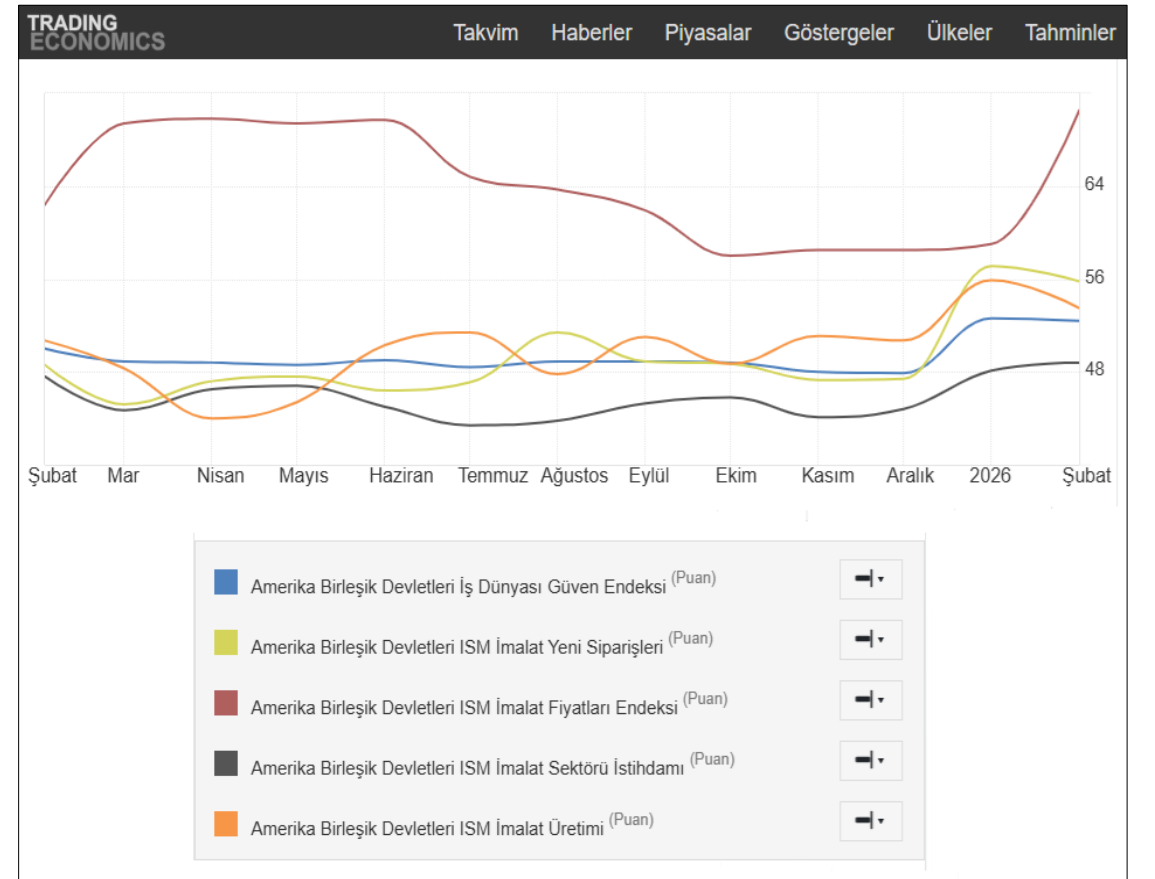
TRADING ECONOMICS

Takvim Haberler Piyasalar Göstergeler Ülkeler Tahminler

64
56
48

Şubat Mar Nisan Mayıs Haziran Temmuz Ağustos Eylül Ekim Kasım Aralık 2026 Şubat

Amerika Birleşik Devletleri İş Dünyası Güven Endeksi (Puan)
Amerika Birleşik Devletleri ISM İmalat Yeni Siparişleri (Puan)
Amerika Birleşik Devletleri ISM İmalat Fiyatları Endeksi (Puan)
Amerika Birleşik Devletleri ISM İmalat Sektörü İstihdamı (Puan)
Amerika Birleşik Devletleri ISM İmalat Üretimi (Puan)